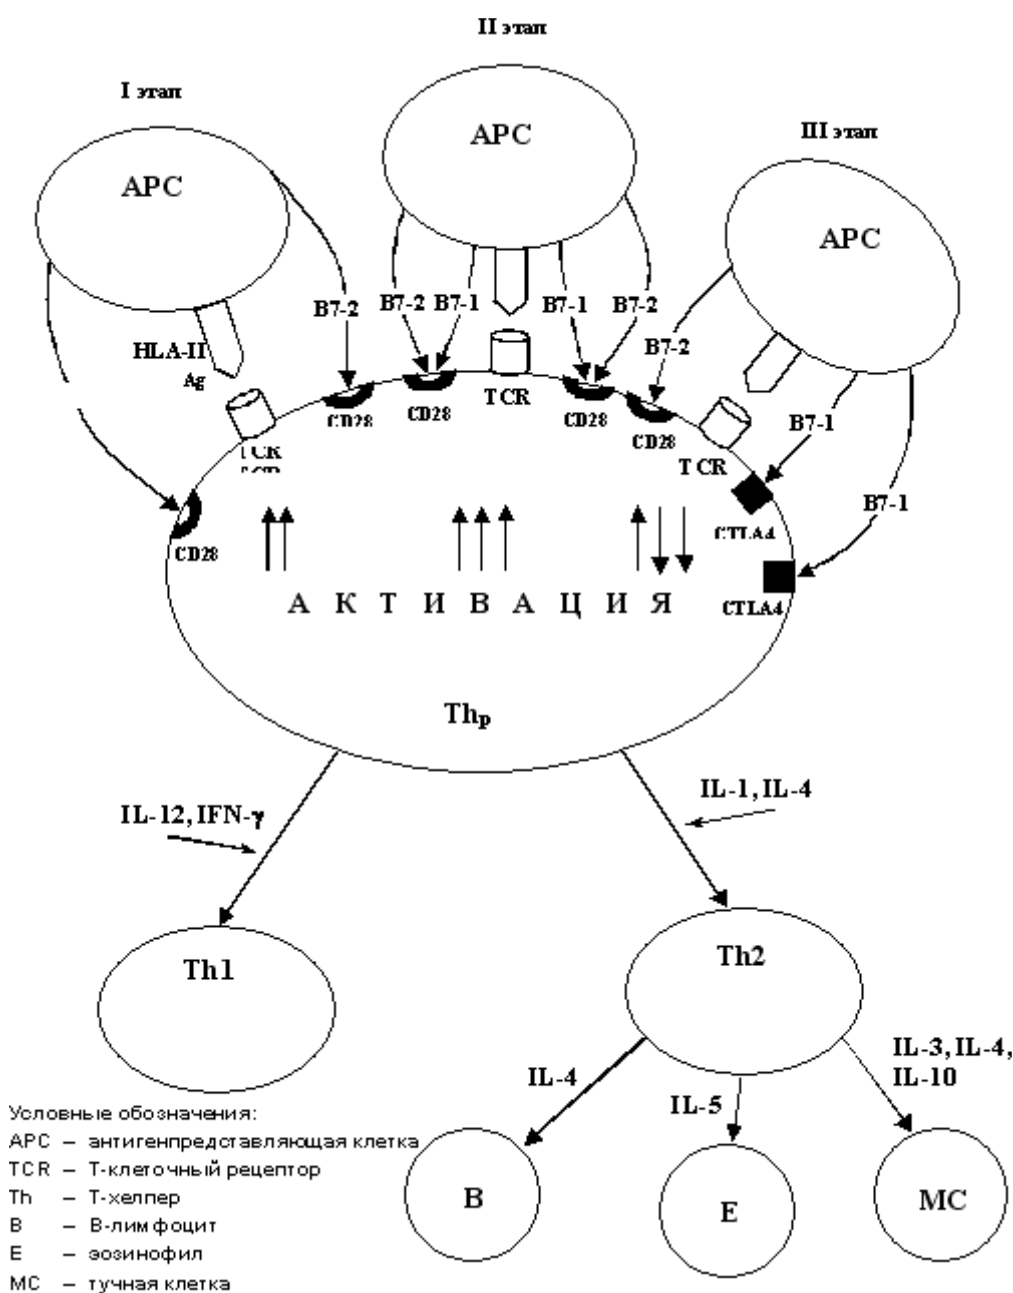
II этап

I этап

APC

APC

III этап

APC

B7-2

B7-2 B7-1

B7-1 B7-2

B7-2

HLA-II

Ag

TCR

CD28

CD28

TCR

CD28

CD28

TCR

B7-1

B7-1

CTLA4

CD28

А К Т И В А Ц И Я

CTLA4

Th$_p$

IL-12, IFN-γ

IL-1, IL-4

Th1

Th2

IL-4

IL-5

IL-3, IL-4, IL-10

B

E

MC

Условные обозначения:
APC – антигенпредставляющая клетка
TCR – Т-клеточный рецептор
Th – Т-хелпер
B – В-лимфоцит
E – эозинофил
MC – тучная клетка